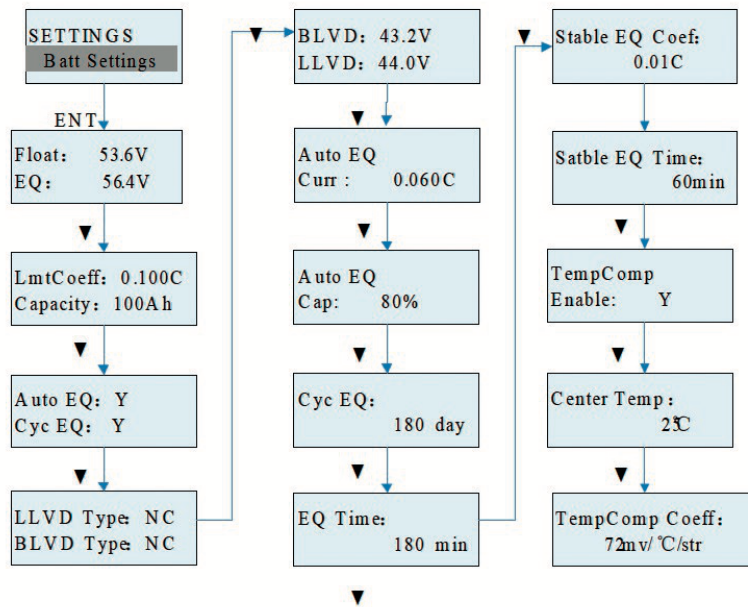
SETTINGS
Batt Settings

ENT

Float: 53.6V
EQ: 56.4V

▼

LmtCoeff: 0.100C
Capacity: 100Ah

▼

Auto EQ: Y
Cyc EQ: Y

▼

LLVD Type: NC
BLVD Type: NC

▼

BLVD: 43.2V
LLVD: 44.0V

▼

Auto EQ
Curr: 0.060C

▼

Auto EQ
Cap: 80%

▼

Cyc EQ:
180 day

▼

EQ Time:
180 min

▼

▼

Stable EQ Coef:
0.01C

Satble EQ Time:
60min

▼

TempComp
Enable: Y

▼

Center Temp:
25℃

▼

TempComp Coeff:
72mv/℃/str